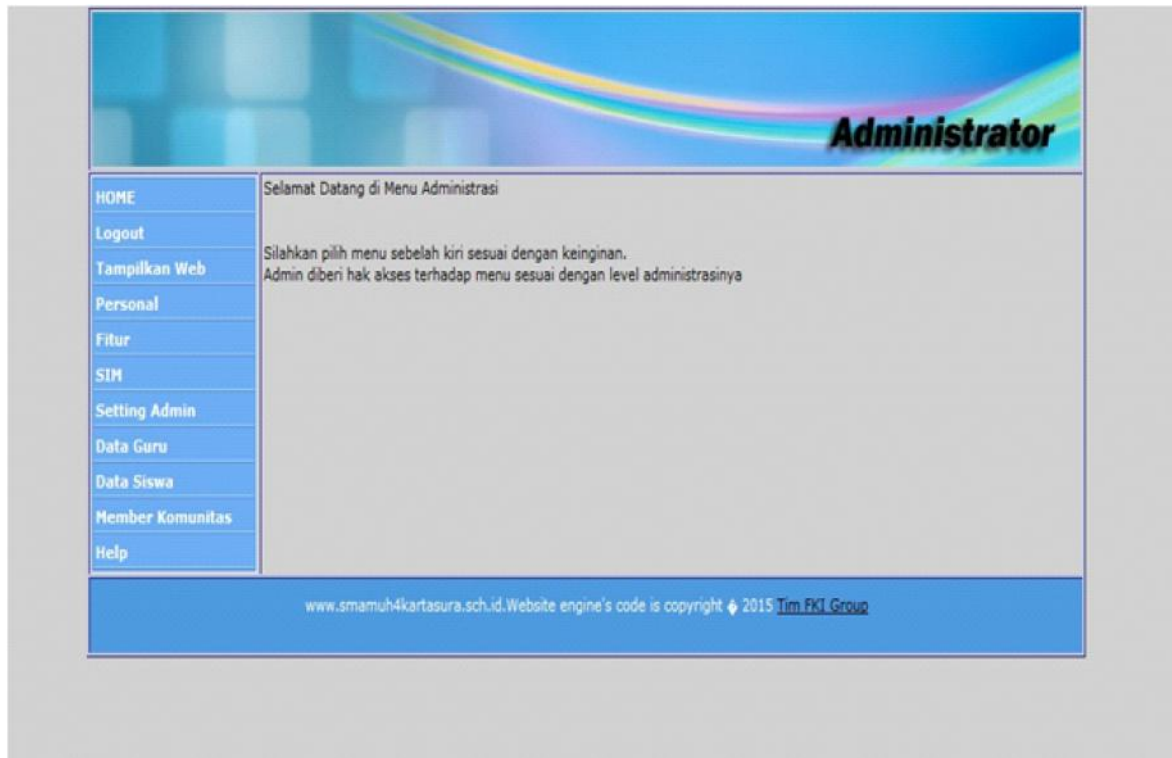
Administrator

HOME
Logout
Tampilkan Web
Personal
Fitur
SIM
Setting Admin
Data Guru
Data Siswa
Member Komunitas
Help

Selamat Datang di Menu Administrasi

Silahkan pilih menu sebelah kiri sesuai dengan keinginan.
Admin diberi hak akses terhadap menu sesuai dengan level administrasinya

www.smamuh4kartasura.sch.id.Website engine's code is copyright © 2015 Tim FKI Group